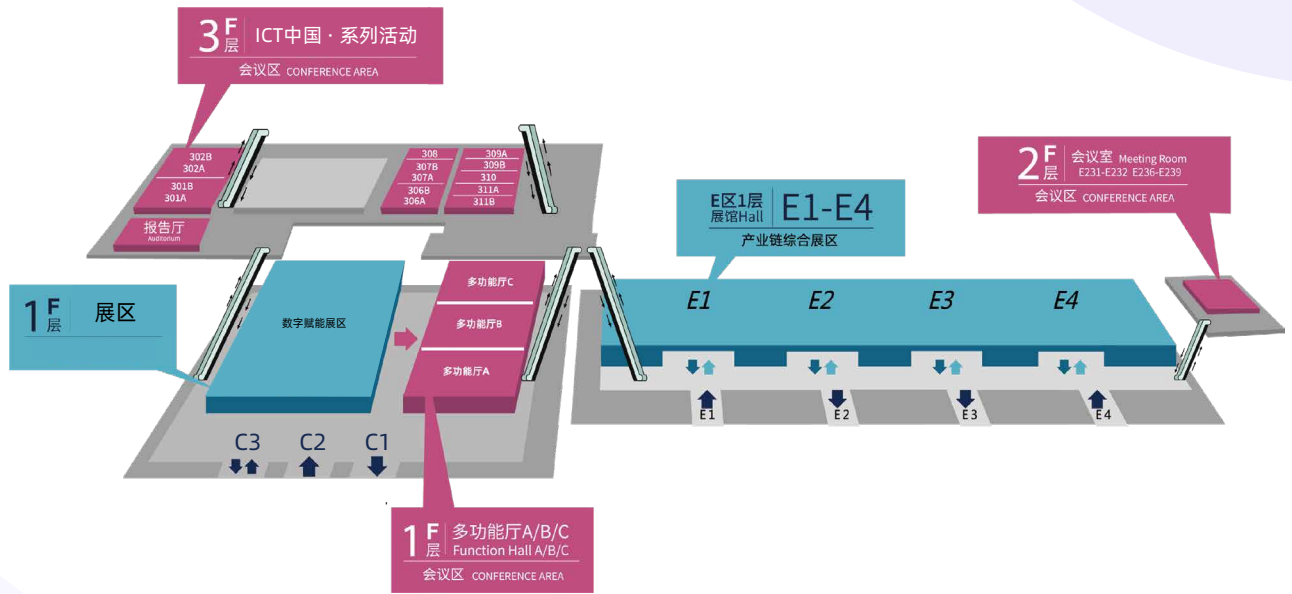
3F层 ICT中国 · 系列活动
会议区 CONFERENCE AREA

302B
302A
301B
301A
报告厅
Auditorium

308
307B
307A
306B
306A

309A
309B
310
311A
311B

E区1层
展馆Hall
E1-E4
产业链综合展区

2F层 会议室 Meeting Room
E231-E232 E236-E239
会议区 CONFERENCE AREA

1F层 展区

数字赋能展区

多功能厅C
多功能厅B
多功能厅A

E1
E2
E3
E4

C3
C2
C1

E1
E2
E3
E4

1F层 多功能厅A/B/C
Function Hall A/B/C
会议区 CONFERENCE AREA